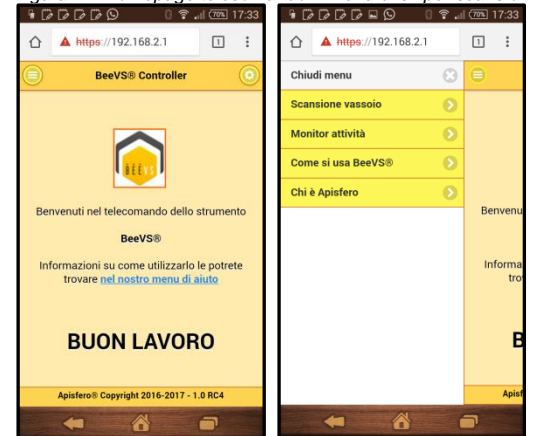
70% 17:33

https://192.168.2.1

1

BeeVS® Controller

BEEVS

Benvenuti nel telecomando dello strumento

BeeVS®

Informazioni su come utilizzarlo le potrete trovare nel nostro menu di aiuto

BUON LAVORO

Apisfero® Copyright 2016-2017 - 1.0 RC4

70% 17:33

https://192.168.2.1

1

Chiudi menu

Scansione vassoio

Monitor attività

Come si usa BeeVS®

Chi è Apisfero

Benven

Informa
trov

B

Apisf